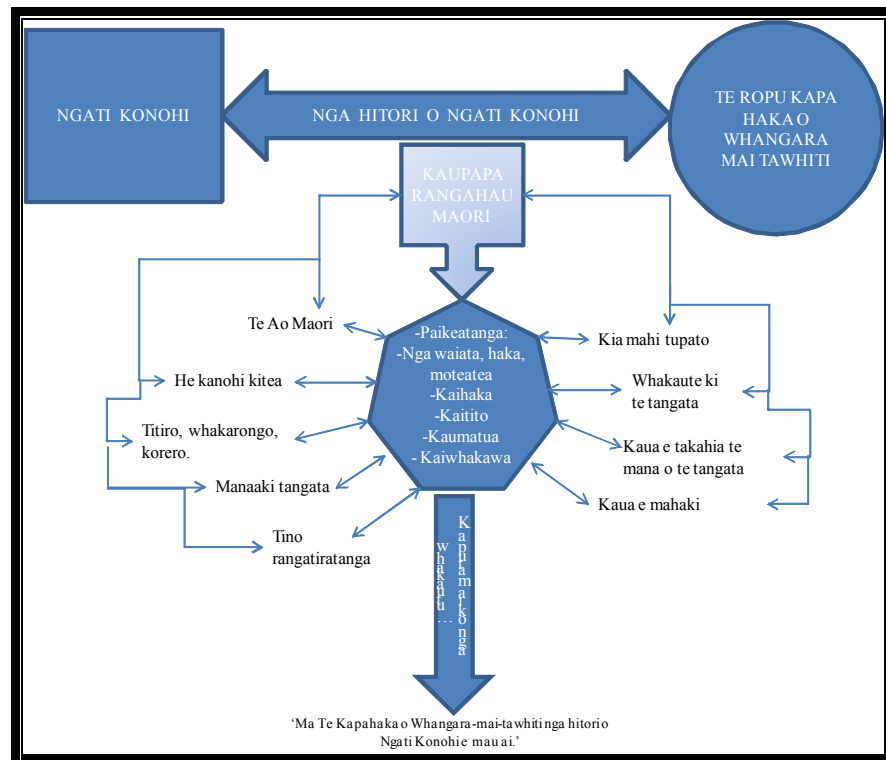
NGATI KONOHI

NGA HITORI O NGATI KONOHI

TE ROPU KAPA HAKA O WHANGARA MAI TAWHITI

KAUPAPA RANGAHAU MAORI

Te Ao Maori

He kanohi kitea

Titiro, whakarongo, korero.

Manaaki tangata

Tino rangatiratanga

-Paikeatanga:
-Nga waiata, haka, moteatea
-Kaihaka
-Kaitito
-Kaumatua
- Kaiwhakawa

Kia mahi tupato

Whakaute ki te tangata

Kaua e takahia te mana o te tangata

Kaua e mahaki

Kaputama kongs

whakautu...

'Ma Te Kapahaka o Whangara-mai-tawhiti nga hitori o Ngati Konohi e mau ai.'